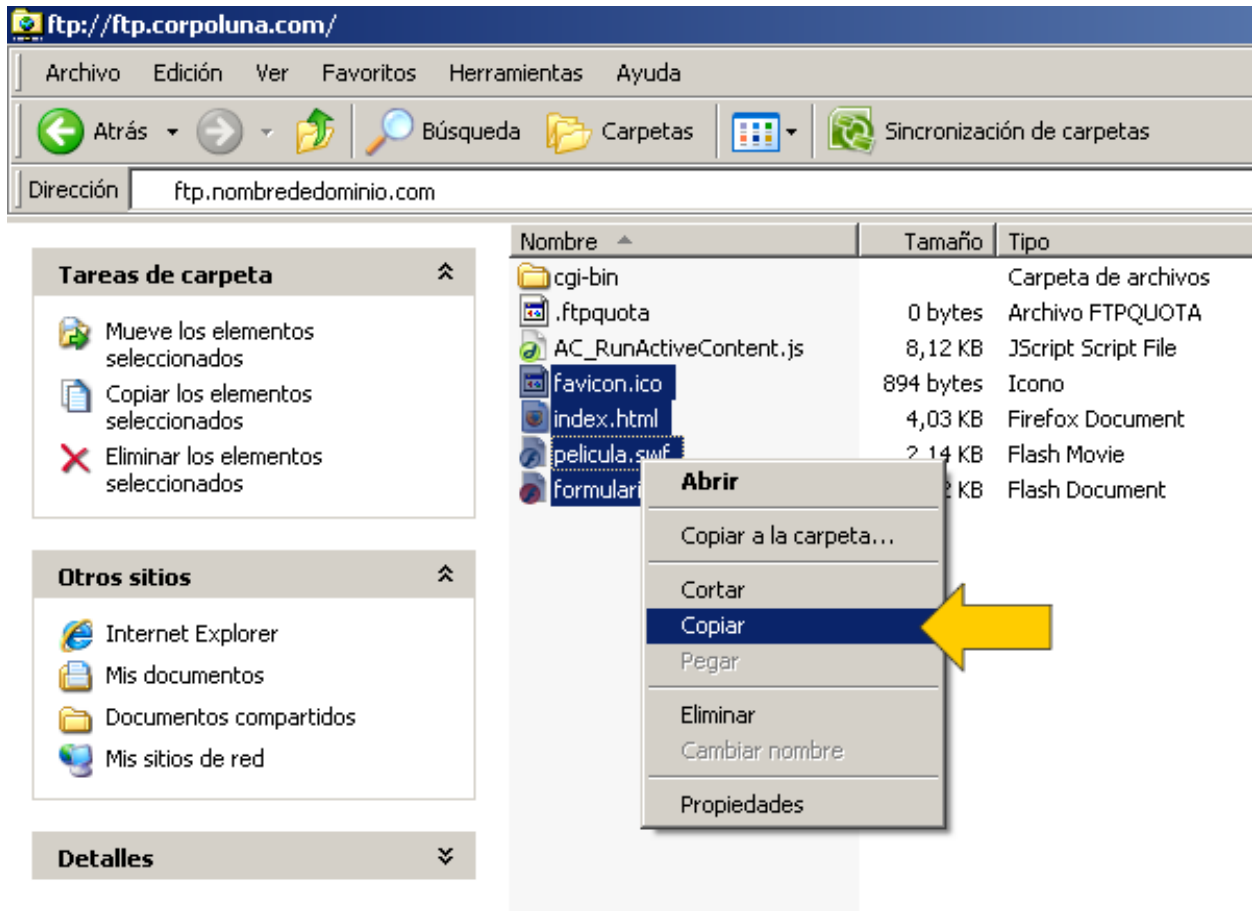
ftp://ftp.corpoluna.com/

Archivo Edición Ver Favoritos Herramientas Ayuda

Atrás Búsqueda Carpetas Sincronización de carpetas

Dirección ftp.nombrededominio.com

Tareas de carpeta

Mueve los elementos seleccionados
Copiar los elementos seleccionados
Eliminar los elementos seleccionados

Otros sitios

Internet Explorer
Mis documentos
Documentos compartidos
Mis sitios de red

Detalles

| Nombre | Tamaño | Tipo |
|---|---|---|
| cgi-bin | | Carpeta de archivos |
| .ftpquota | 0 bytes | Archivo FTPQUOTA |
| AC_RunActiveContent.js | 8,12 KB | JScript Script File |
| favicon.ico | 894 bytes | Icono |
| index.html | 4,03 KB | Firefox Document |
| pelicula.swf | 2,14 KB | Flash Movie |
| formulari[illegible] | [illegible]2 KB | Flash Document |

Abrir
Copiar a la carpeta...
Cortar
Copiar
Pegar
Eliminar
Cambiar nombre
Propiedades